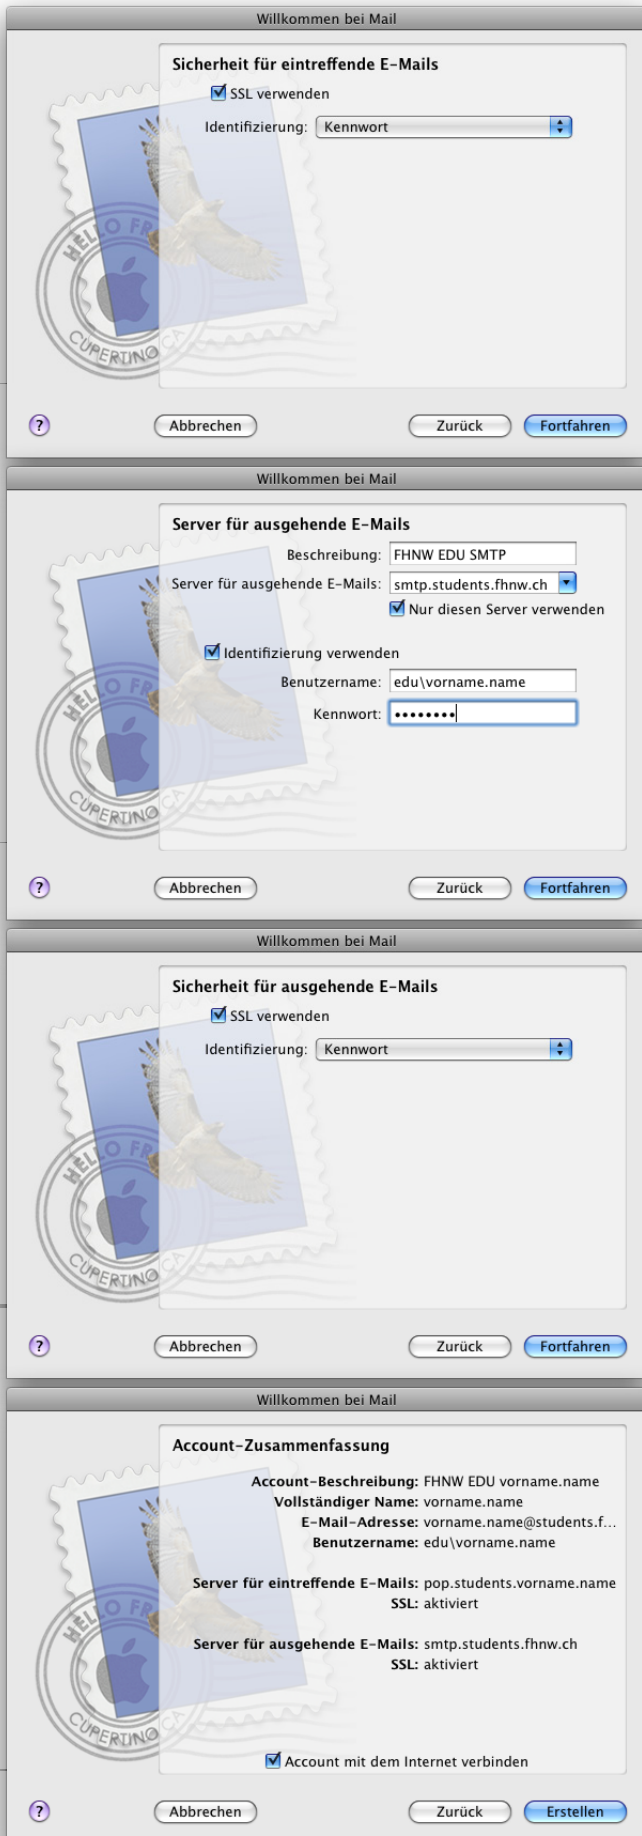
Willkommen bei Mail

Sicherheit für eintreffende E-Mails

SSL verwenden

Identifizierung: Kennwort

HELLO FR
CUPERTINO CA

?

Abbrechen

Zurück

Fortfahren

Willkommen bei Mail

Server für ausgehende E-Mails

Beschreibung: FHNW EDU SMTP

Server für ausgehende E-Mails: smtp.students.fhnw.ch

Nur diesen Server verwenden

Identifizierung verwenden

Benutzername: edu\vorname.name

Kennwort: ••••••••

HELLO FR
CUPERTINO CA

?

Abbrechen

Zurück

Fortfahren

Willkommen bei Mail

Sicherheit für ausgehende E-Mails

SSL verwenden

Identifizierung: Kennwort

HELLO FR
CUPERTINO CA

?

Abbrechen

Zurück

Fortfahren

Willkommen bei Mail

Account-Zusammenfassung

Account-Beschreibung: FHNW EDU vorname.name
Vollständiger Name: vorname.name
E-Mail-Adresse: vorname.name@students.f...
Benutzername: edu\vorname.name

Server für eintreffende E-Mails: pop.students.vorname.name
SSL: aktiviert

Server für ausgehende E-Mails: smtp.students.fhnw.ch
SSL: aktiviert

HELLO FR
CUPERTINO CA

Account mit dem Internet verbinden

?

Abbrechen

Zurück

Erstellen